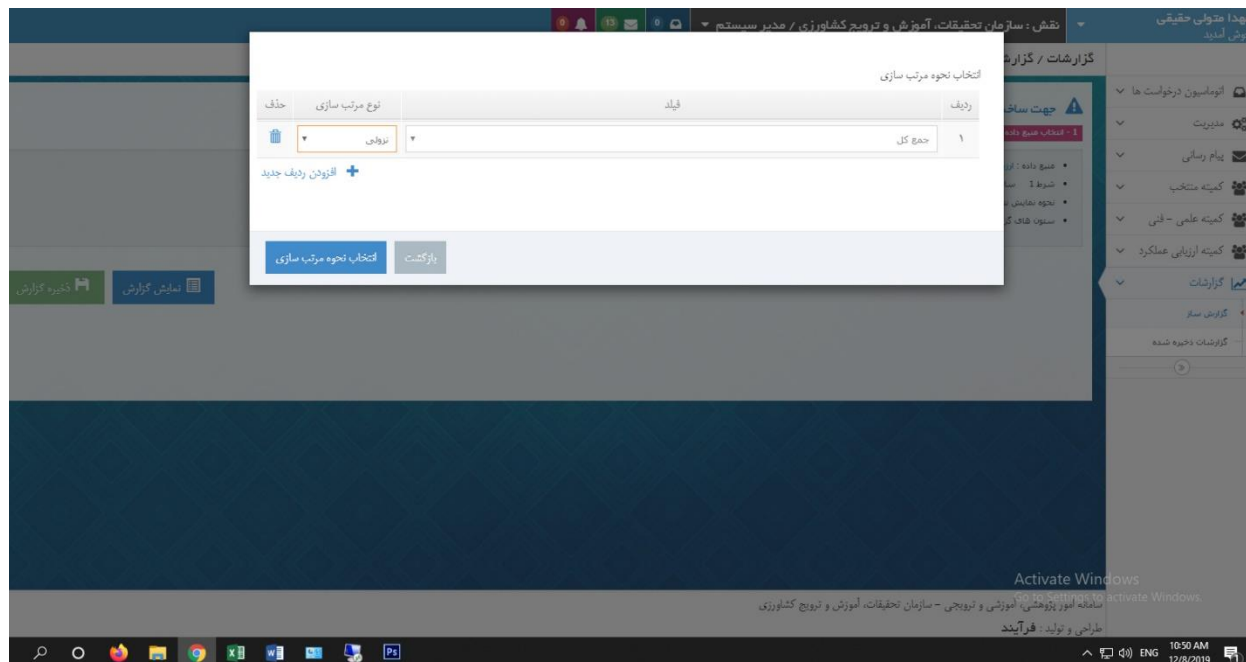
هدا متولی حقیقی
وش آمدید

نقش : سازمان تحقیقات، آموزش و ترویج کشاورزی / مدیر سیستم

0 13 0

گزارشات / گزارش

اتوماسیون درخواست ها
مدیریت
پیام رسانی
کمیته منتخب
کمیته علمی - فنی
کمیته ارزیابی عملکرد
گزارشات
گزارش ساز
گزارشات ذخیره شده

جهت ساخ
1 - انتخاب منبع داده
• منبع داده : ار
• شرط 1 : س
• نحوه نمایش
• ستون های گ

انتخاب نحوه مرتب سازی

| ردیف | فیلد | نوع مرتب سازی | حذف |
|---|---|---|---|
| ۱ | جمع کل | نزولی | |

افزودن ردیف جدید

بازگشت
انتخاب نحوه مرتب سازی

نمایش گزارش
ذخیره گزارش

سامانه امور پژوهشی، آموزشی و ترویجی - سازمان تحقیقات، آموزش و ترویج کشاورزی
طراحی و تولید : فرآیند

Activate Windows
Go to Settings to activate Windows.

ENG 10:50 AM 12/8/2019